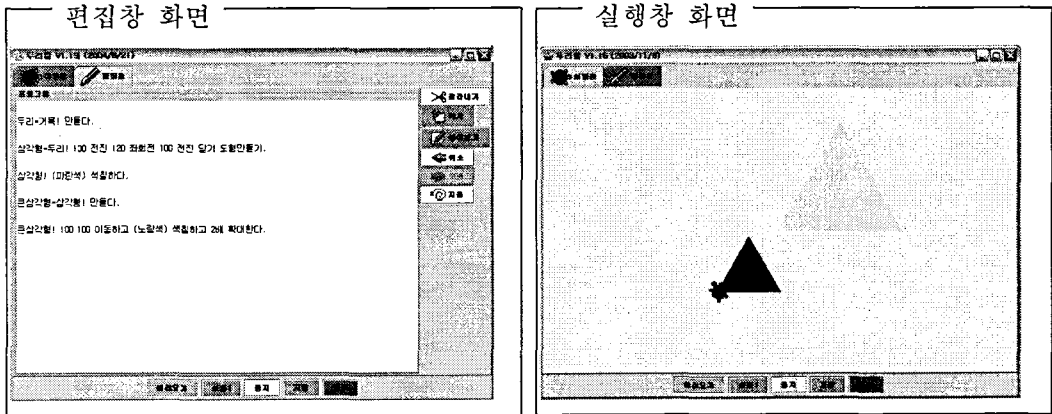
편집창 화면

두리 V1.1 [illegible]

프로그램

두리=거북! 만든다.

삼각형=두리! 100 전진 120 좌회전 100 전진 닫기 도형만들기.

삼각형! (파란색) 색칠하다.

큰삼각형=삼각형! 만든다.

큰삼각형! 100 100 이동하고 (노랑색) 색칠하고 2배 확대한다.

잘라내기

복사

붙이기

취소

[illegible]

다시

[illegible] 중지 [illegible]

실행창 화면

두리 V1.1 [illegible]

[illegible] 중지 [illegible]